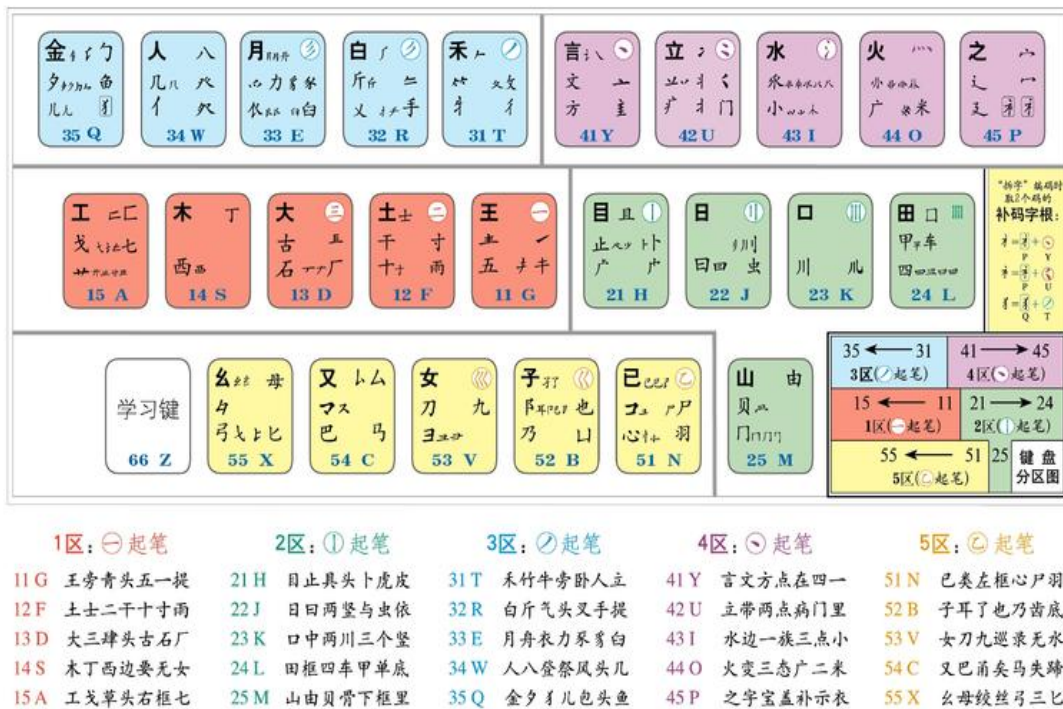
金 钅 勹 夕 ⺈ 鱼 儿 ⺇ 35 Q

人 八 几 癶 亻 34 W

月 ⺝ 彡 ⺼ 力 豸 乑 臼 33 E

白 ⺁ 斤 ⺮ 手 32 R

禾 ⺧ 攵 丿 彳 31 T

言 讠 文 亠 方 主 41 Y

立 冫 丬 丷 疒 门 42 U

水 氵 小 ⺌ 43 I

火 灬 米 广 44 O

之 宀 冖 辶 廴 礻 衤 45 P

工 匚 戈 七 廾 15 A

木 丁 西 14 S

大 犬 古 石 厂 13 D

土 士 干 寸 十 雨 12 F

王 一 五 丰 11 G

目 且 止 卜 上 21 H

日 刂 曰 四 虫 22 J

口 川 23 K

田 甲 车 四 皿 24 L

"拆字" 编码时取2个码的 补码字根:

35 ← 31 3区(丿起笔)

41 → 45 4区(丶起笔)

15 ← 11 1区(一起笔)

21 → 24 2区(丨起笔)

55 ← 51 5区(乙起笔)

25 键盘分区图

学习键 66 Z

幺 母 纟 弓 匕 55 X

又 厶 马 巴 54 C

女 刀 九 彐 53 V

子 孑 耳 阝 也 乃 凵 52 B

已 己 巳 尸 心 羽 51 N

山 由 贝 冂 25 M

1区:㊀起笔
11 G 王旁青头五一提
12 F 土士二干十寸雨
13 D 大三肆头古石厂
14 S 木丁西边要无女
15 A 工戈草头右框七

2区:①起笔
21 H 目止具头卜虎皮
22 J 日曰两竖与虫依
23 K 口中两川三个竖
24 L 田框四车甲单底
25 M 山由贝骨下框里

3区:②起笔
31 T 禾竹牛旁卧人立
32 R 白斤气头叉手提
33 E 月舟衣力豕豸臼
34 W 人八登祭风头儿
35 Q 金夕犭儿包头鱼

4区:㊈起笔
41 Y 言文方点在四一
42 U 立带两点病门里
43 I 水边一族三点小
44 O 火变三态广二米
45 P 之字宝盖补示衣

5区:㊁起笔
51 N 已类左框心尸羽
52 B 子耳了也乃齿底
53 V 女刀九巡录无水
54 C 又巴甬矣马失蹄
55 X 幺母绞丝弓三匕